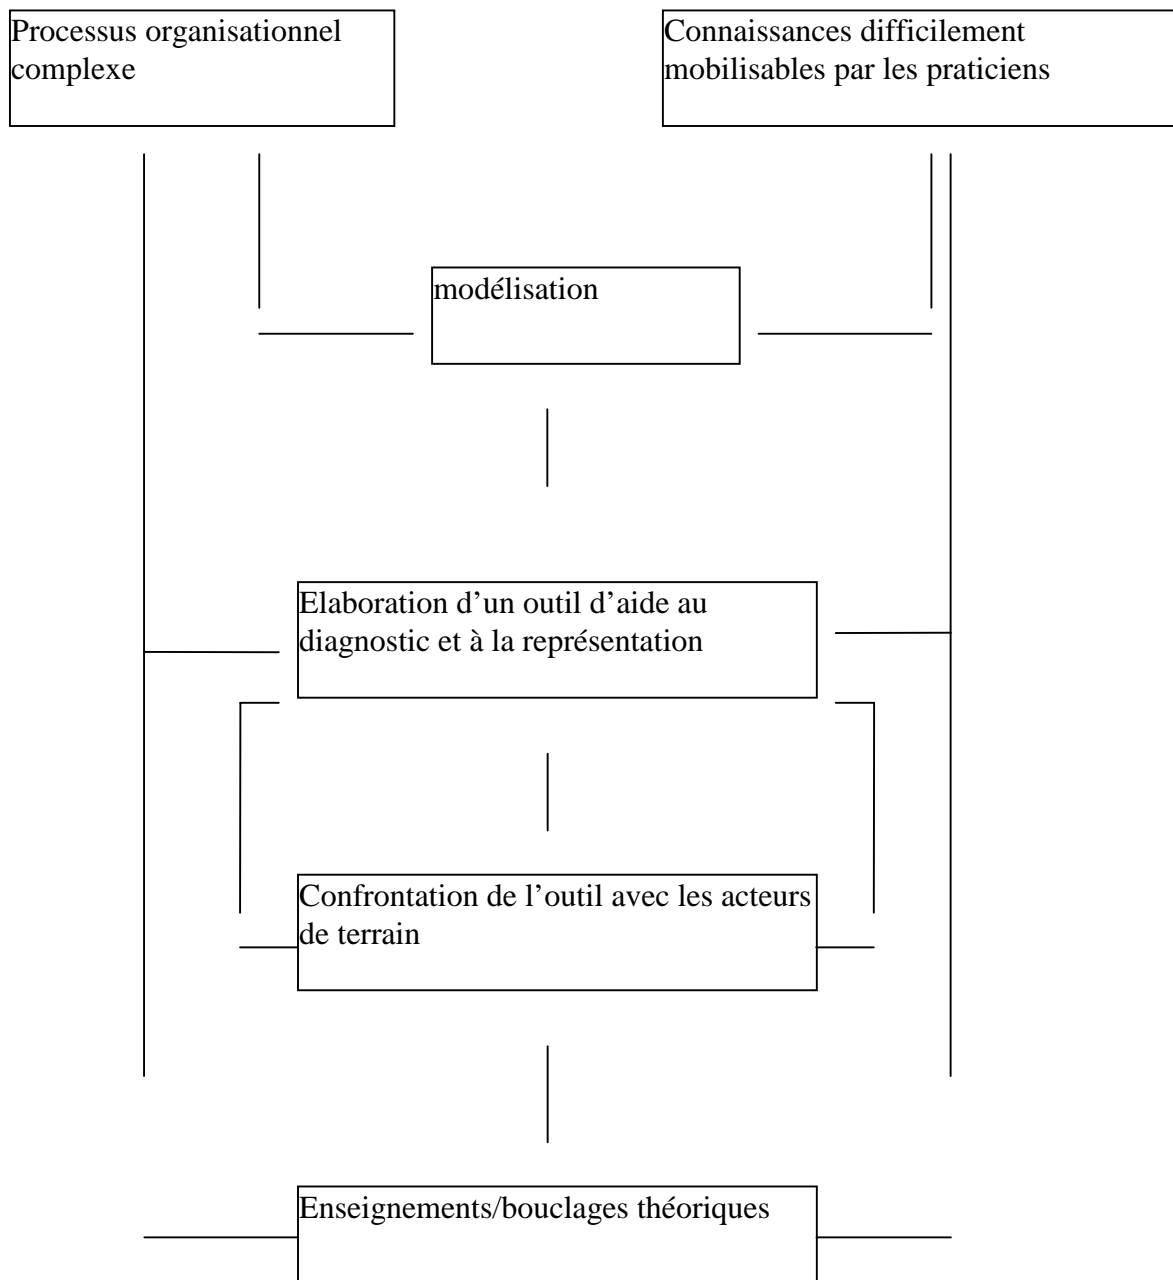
Processus organisationnel complexe

Connaissances difficilement mobilisables par les praticiens

modélisation

Elaboration d'un outil d'aide au diagnostic et à la représentation

Confrontation de l'outil avec les acteurs de terrain

Enseignements/bouclages théoriques